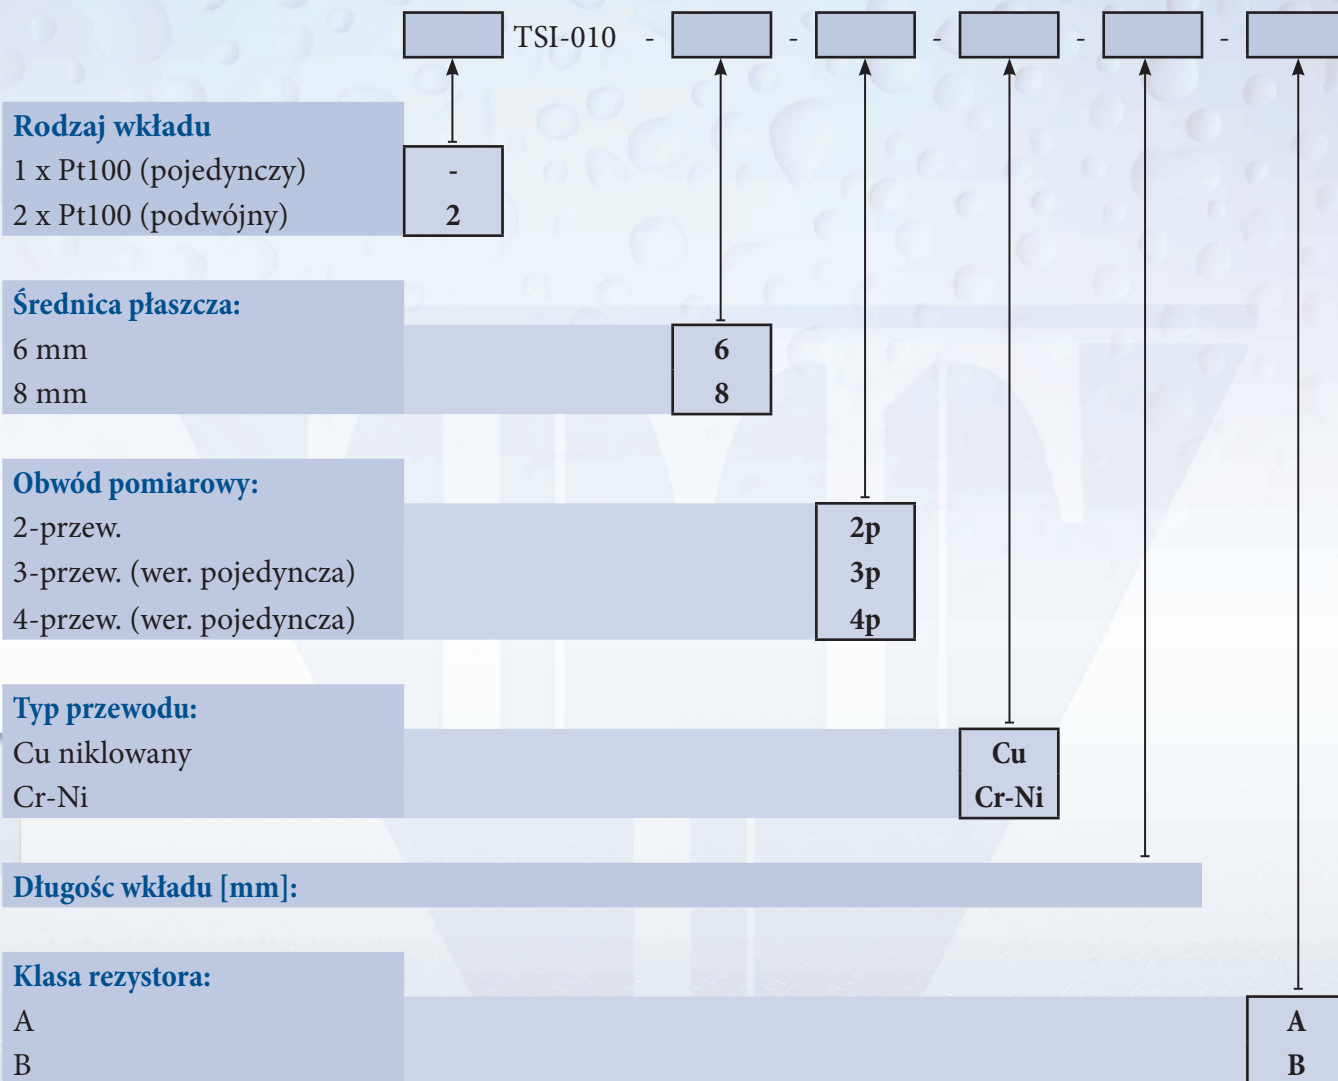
TSI-010 - - - - -

Rodzaj wkładu
1 x Pt100 (pojedynczy) -
2 x Pt100 (podwójny) 2

Średnica płaszcza:
6 mm 6
8 mm 8

Obwód pomiarowy:
2-przew. 2p
3-przew. (wer. pojedyncza) 3p
4-przew. (wer. pojedyncza) 4p

Typ przewodu:
Cu niklowany Cu
Cr-Ni Cr-Ni

Długośc wkładu [mm]:

Klasa rezystora:
A A
B B